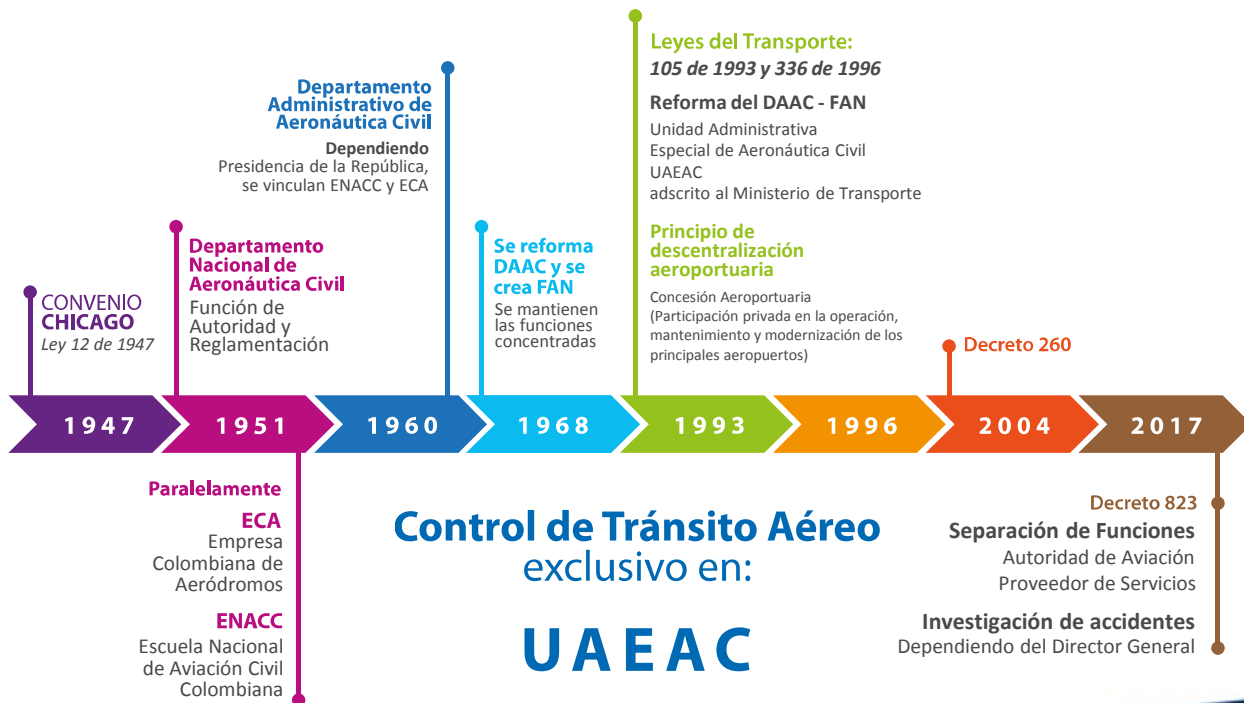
CONVENIO
CHICAGO
Ley 12 de 1947

Departamento Nacional de Aeronáutica Civil
Función de Autoridad y Reglamentación

Departamento Administrativo de Aeronáutica Civil
Dependiendo
Presidencia de la República, se vinculan ENACC y ECA

Se reforma DAAC y se crea FAN
Se mantienen las funciones concentradas

Leyes del Transporte:
105 de 1993 y 336 de 1996
Reforma del DAAC - FAN
Unidad Administrativa
Especial de Aeronáutica Civil
UAEAC
adscrito al Ministerio de Transporte
Principio de descentralización aeroportuaria
Concesión Aeroportuaria
(Participación privada en la operación, mantenimiento y modernización de los principales aeropuertos)

Decreto 260

1947 | 1951 | 1960 | 1968 | 1993 | 1996 | 2004 | 2017

Paralelamente
ECA
Empresa Colombiana de Aeródromos
ENACC
Escuela Nacional de Aviación Civil Colombiana

Control de Tránsito Aéreo
exclusivo en:
UAEAC

Decreto 823
Separación de Funciones
Autoridad de Aviación
Proveedor de Servicios
Investigación de accidentes
Dependiendo del Director General